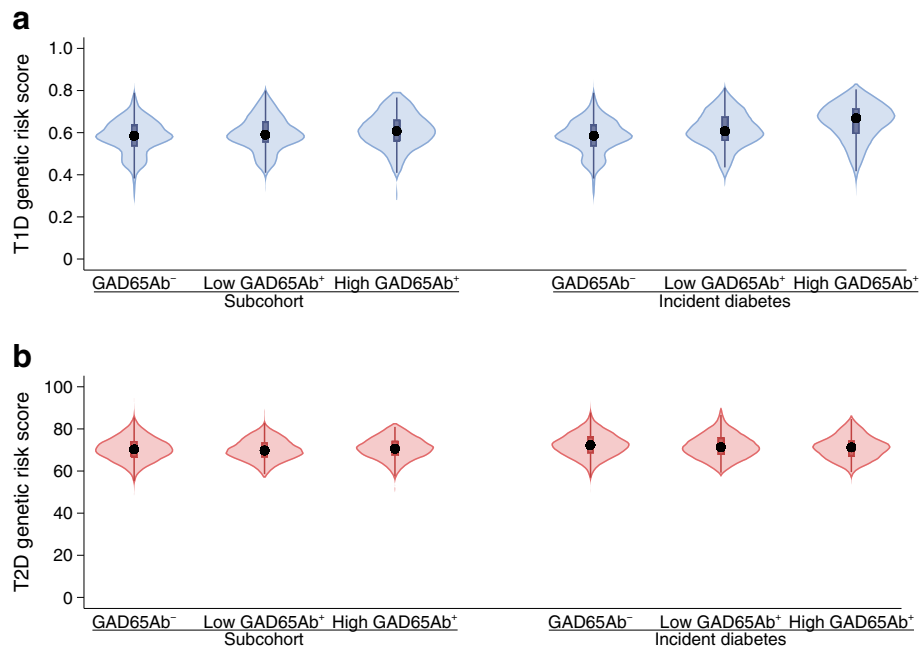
a

T1D genetic risk score

1.0
0.8
0.6
0.4
0.2
0

GAD65Ab$^{-}$ Low GAD65Ab$^{+}$ High GAD65Ab$^{+}$
Subcohort

GAD65Ab$^{-}$ Low GAD65Ab$^{+}$ High GAD65Ab$^{+}$
Incident diabetes

b

T2D genetic risk score

100
80
60
40
20
0

GAD65Ab$^{-}$ Low GAD65Ab$^{+}$ High GAD65Ab$^{+}$
Subcohort

GAD65Ab$^{-}$ Low GAD65Ab$^{+}$ High GAD65Ab$^{+}$
Incident diabetes